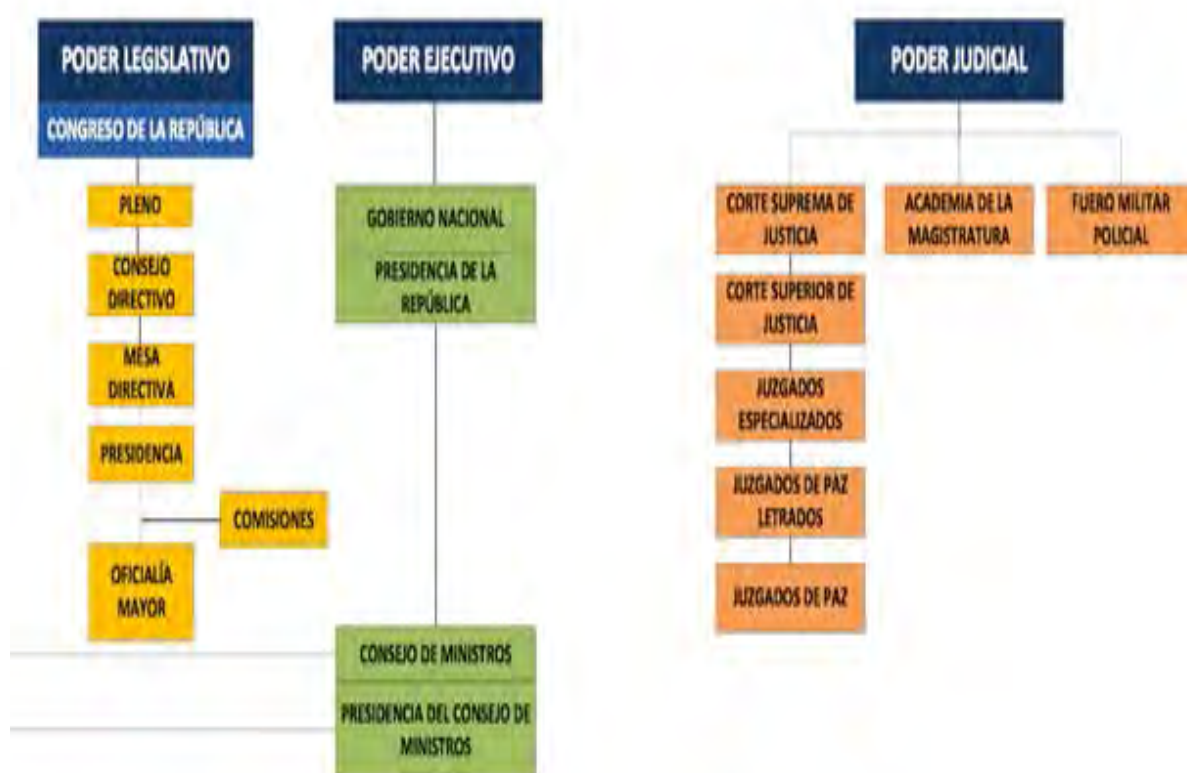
PODER LEGISLATIVO

CONGRESO DE LA REPÚBLICA

PLENO

CONSEJO DIRECTIVO

MESA DIRECTIVA

PRESIDENCIA

COMISIONES

OFICIALÍA MAYOR

PODER EJECUTIVO

GOBIERNO NACIONAL

PRESIDENCIA DE LA REPÚBLICA

CONSEJO DE MINISTROS

PRESIDENCIA DEL CONSEJO DE MINISTROS

PODER JUDICIAL

CORTE SUPREMA DE JUSTICIA

ACADEMIA DE LA MAGISTRATURA

FUERO MILITAR POLICIAL

CORTE SUPERIOR DE JUSTICIA

JUZGADOS ESPECIALIZADOS

JUZGADOS DE PAZ LETRADOS

JUZGADOS DE PAZ